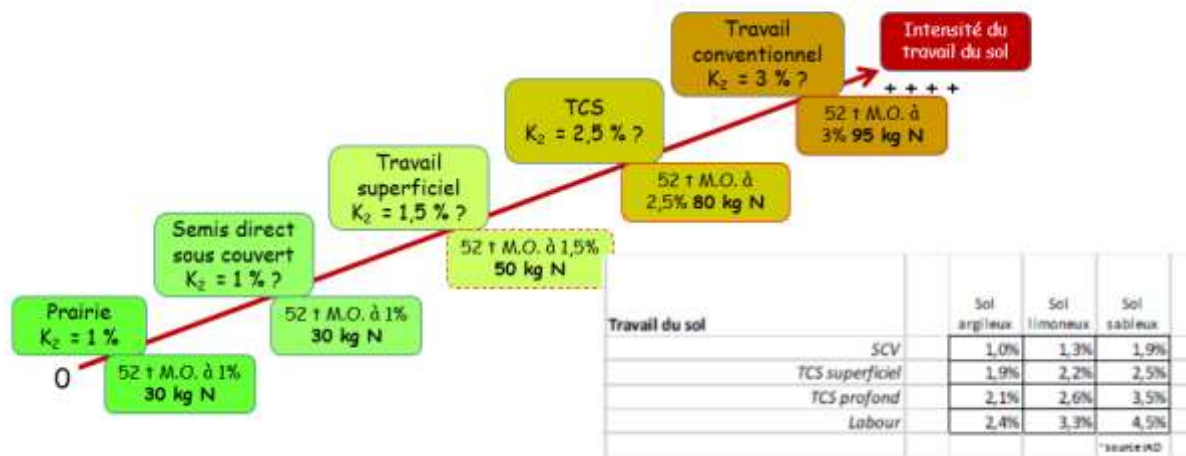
Travail conventionnel
$K_2$ = 3 % ?

Intensité du travail du sol

+ + + +

52 t M.O. à 3% **95 kg N**

TCS
$K_2$ = 2,5 % ?

52 t M.O. à 2,5% **80 kg N**

Travail superficiel
$K_2$ = 1,5 % ?

52 t M.O. à 1,5%
**50 kg N**

Semis direct sous couvert
$K_2$ = 1 % ?

52 t M.O. à 1%
**30 kg N**

Prairie
$K_2$ = 1 %

0

52 t M.O. à 1%
**30 kg N**

| Travail du sol | Sol argileux | Sol limoneux | Sol sableux |
|---|---|---|---|
| SCV | 1,0% | 1,3% | 1,9% |
| TCS superficiel | 1,9% | 2,2% | 2,5% |
| TCS profond | 2,1% | 2,6% | 3,5% |
| Labour | 2,4% | 3,3% | 4,5% |

*source IAD